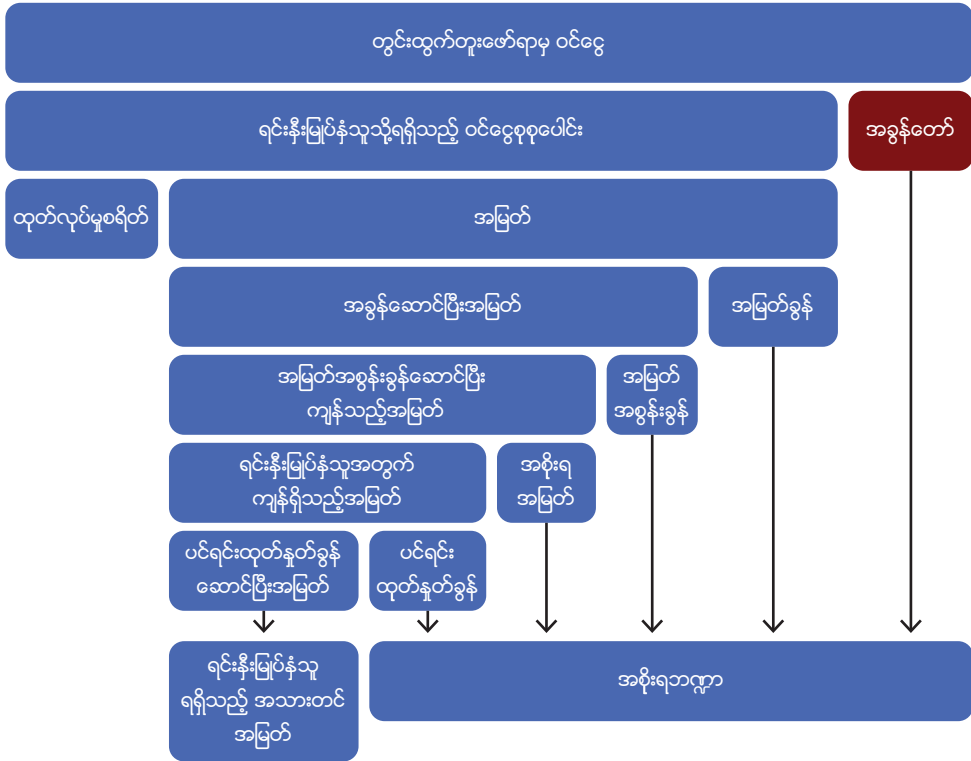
တွင်းထွက်တူးဖော်ရာမှ ဝင်ငွေ

ရင်းနှီးမြှုပ်နှံသူသို့ရရှိသည့် ဝင်ငွေစုစုပေါင်း

အခွန်တော်

ထုတ်လုပ်မှုစရိတ်

အမြတ်

အခွန်ဆောင်ပြီးအမြတ်

အမြတ်ခွန်

အမြတ်အစွန်းခွန်ဆောင်ပြီး ကျန်သည့်အမြတ်

အမြတ် အစွန်းခွန်

ရင်းနှီးမြှုပ်နှံသူအတွက် ကျန်ရှိသည့်အမြတ်

အစိုးရ အမြတ်

ပင်ရင်းထုတ်နှုတ်ခွန် ဆောင်ပြီးအမြတ်

ပင်ရင်း ထုတ်နှုတ်ခွန်

ရင်းနှီးမြှုပ်နှံသူ ရရှိသည့် အသားတင် အမြတ်

အစိုးရဘဏ္ဍာ